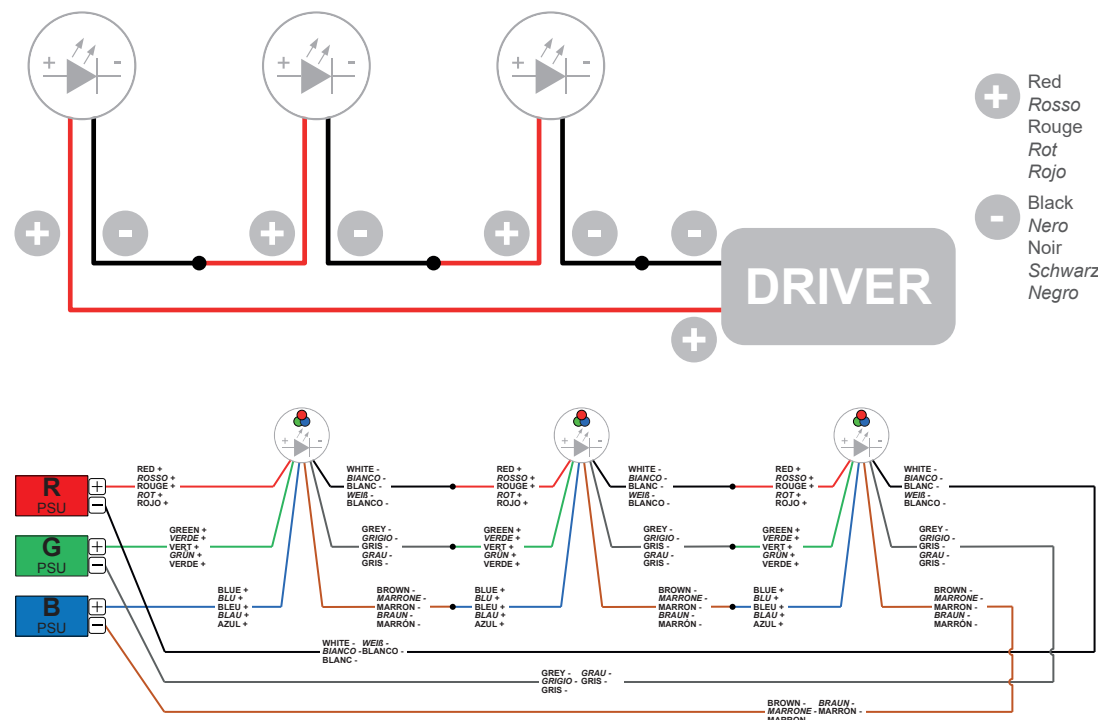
+ -
+ -
+ -

Red
Rosso
Rouge
Rot
Rojo

Black
Nero
Noir
Schwarz
Negro

+ - + - + - -
DRIVER
+

R PSU
G PSU
B PSU

RED +
ROSSO +
ROUGE +
ROT +
ROJO +

GREEN +
VERDE +
VERT +
GRÜN +
VERDE +

BLUE +
BLU +
BLEU +
BLAU +
AZUL +

WHITE -
BIANCO -
BLANC -
WEIß -
BLANCO -

GREY -
GRIGIO -
GRIS -
GRAU -
GRIS -

BROWN -
MARRONE -
MARRON -
BRAUN -
MARRÓN -

RED +
ROSSO +
ROUGE +
ROT +
ROJO +

GREEN +
VERDE +
VERT +
GRÜN +
VERDE +

BLUE +
BLU +
BLEU +
BLAU +
AZUL +

WHITE -
BIANCO -
BLANC -
WEIß -
BLANCO -

GREY -
GRIGIO -
GRIS -
GRAU -
GRIS -

BROWN -
MARRONE -
MARRON -
BRAUN -
MARRÓN -

RED +
ROSSO +
ROUGE +
ROT +
ROJO +

GREEN +
VERDE +
VERT +
GRÜN +
VERDE +

BLUE +
BLU +
BLEU +
BLAU +
AZUL +

WHITE -
BIANCO -
BLANC -
WEIß -
BLANCO -

GREY -
GRIGIO -
GRIS -
GRAU -
GRIS -

BROWN -
MARRONE -
MARRON -
BRAUN -
MARRÓN -

WHITE - WEIß -
BIANCO - BLANCO -
BLANC -

GREY - GRAU -
GRIGIO - GRIS -
GRIS -

BROWN - BRAUN -
MARRONE - MARRÓN -
MARRON